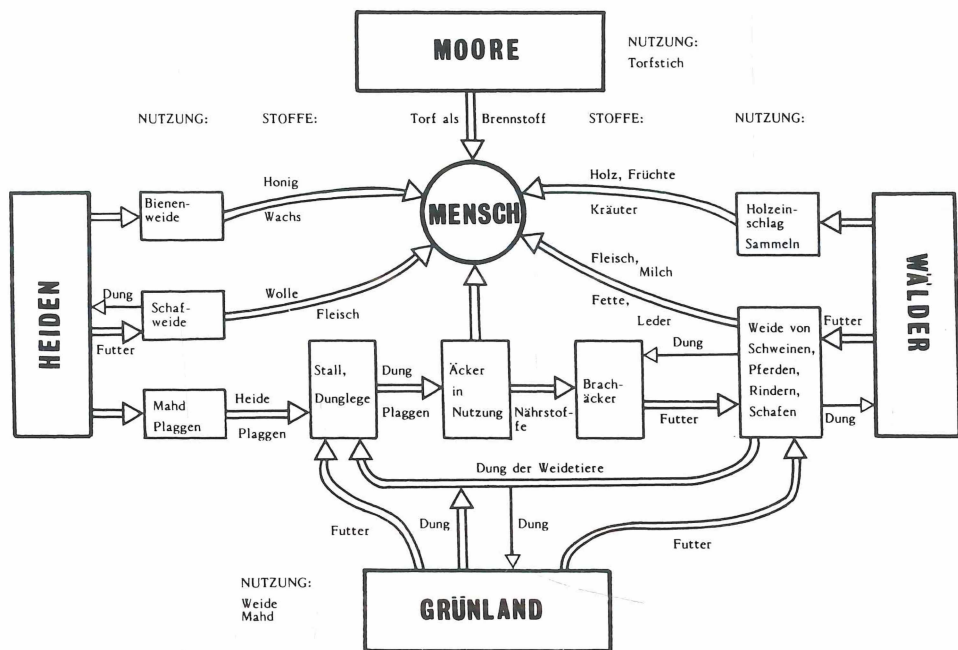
MOORE

NUTZUNG:
Torfstich

NUTZUNG:

STOFFE:

Torf als Brennstoff

STOFFE:

NUTZUNG:

HEIDEN

Bienenweide

Honig

Wachs

MENSCH

Holz, Früchte

Kräuter

Holzeinschlag
Sammeln

WÄLDER

Dung

Schafweide

Futter

Wolle

Fleisch

Fleisch,
Milch

Fette,

Leder

Weide von Schweinen, Pferden, Rindern, Schafen

Futter

Dung

Mahd
Plaggen

Heide

Plaggen

Stall,
Dunglege

Dung

Plaggen

Äcker in Nutzung

Nährstoffe

Dung

Brachäcker

Futter

Dung der Weidetiere

Futter

Dung

Dung

Futter

NUTZUNG:
Weide
Mahd

GRÜNLAND